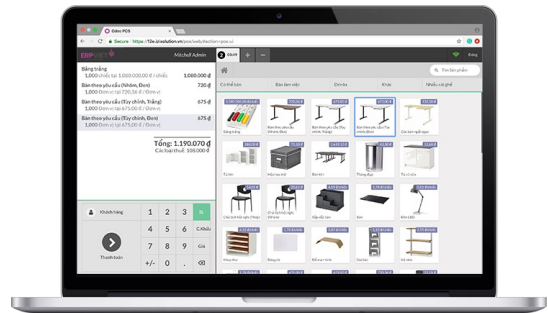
Odoo POS

Secure https://t2e.ui.solution.vn/pos/web/#action=pos.ui

Mitchell Admin

Đóng

Bảng trắng
1,000 chiếc tại 1.080.000,00 ₫ / chiếc
1.080.000 ₫

Bàn theo yêu cầu (Nhôm, Đen)
1,000 Đơn vị tại 720,00 ₫ / Đơn vị
720 ₫

Bàn theo yêu cầu (Tùy chỉnh, Trắng)
1,000 Đơn vị tại 675,00 ₫ / Đơn vị
675 ₫

Bàn theo yêu cầu (Tùy chỉnh, Đen)
1,000 Đơn vị tại 675,00 ₫ / Đơn vị
675 ₫

Tổng: 1.190.070 ₫
Các khoản thuế: 108.000 ₫

Khách hàng

Thanh toán

1 2 3 SL
4 5 6 C.Khấu
7 8 9 Giá
+/- 0 .

Tìm sản phẩm

Cả thế hôm
Bàn làm việc
Ghế
Khác
Nhiều sản phẩm

Bảng trắng
Bàn theo yêu cầu (Nhôm, Đen)
Bàn theo yêu cầu (Tùy chỉnh, Trắng)
Bàn theo yêu cầu (Tùy chỉnh, Đen)
Gói bàn ghế
Tủ
Hộp lưu trữ
Thùng rác
Tủ
Ghế
Ghế
Ghế
Đèn
Bảng
Ghế
Đèn